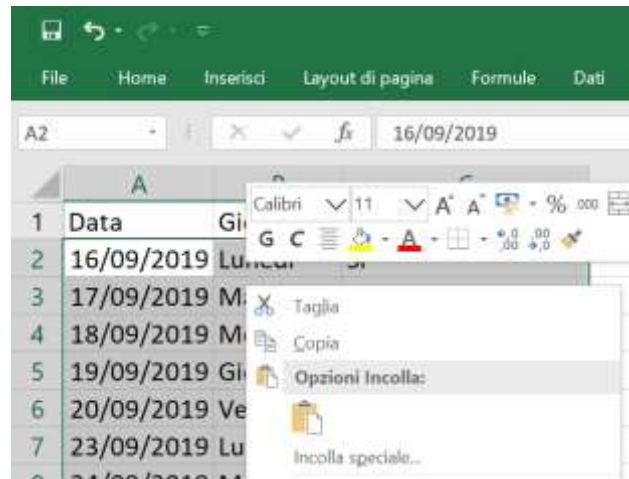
File Home Inserisci Layout di pagina Formule Dati

A2 $f_x$ 16/09/2019

A

1 Data Gi
2 16/09/2019 Lu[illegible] Sì
3 17/09/2019 M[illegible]
4 18/09/2019 M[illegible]
5 19/09/2019 Gi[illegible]
6 20/09/2019 Ve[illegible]
7 23/09/2019 Lu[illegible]

Calibri 11 A A % 000
G C A

Taglia
Copia
Opzioni Incolla:
Incolla speciale...